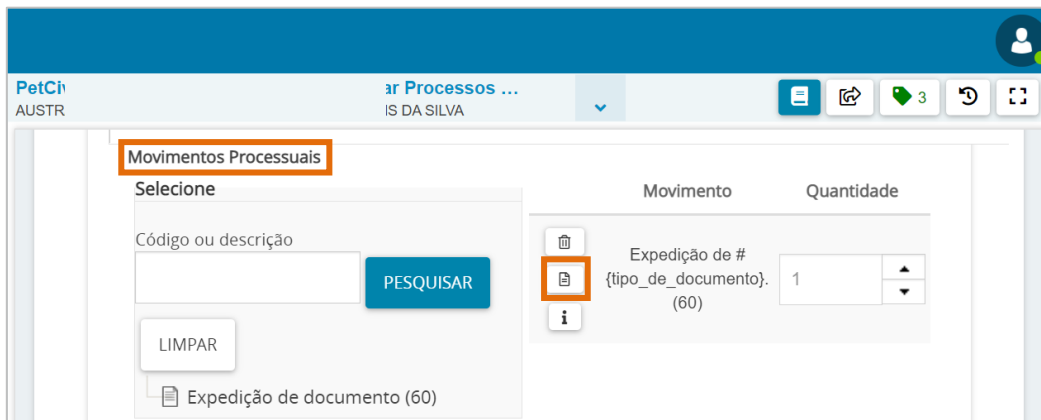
PetCi
AUSTR

ar Processos ...
IS DA SILVA

3

Movimentos Processuais

Selecione

Código ou descrição

PESQUISAR

LIMPAR

Expedição de documento (60)

| Movimento | Quantidade |
|---|---|
| Expedição de # {tipo_de_documento}. (60) | 1 |